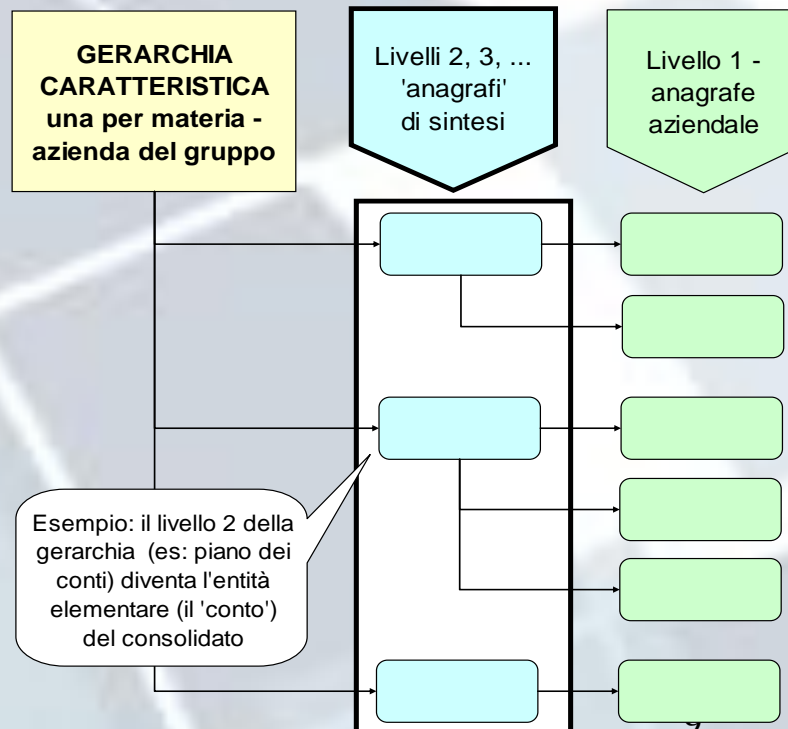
GERARCHIA CARATTERISTICA una per materia - azienda del gruppo

Livelli 2, 3, ... 'anagrafi' di sintesi

Livello 1 - anagrafe aziendale

Esempio: il livello 2 della gerarchia (es: piano dei conti) diventa l'entità elementare (il 'conto') del consolidato

9